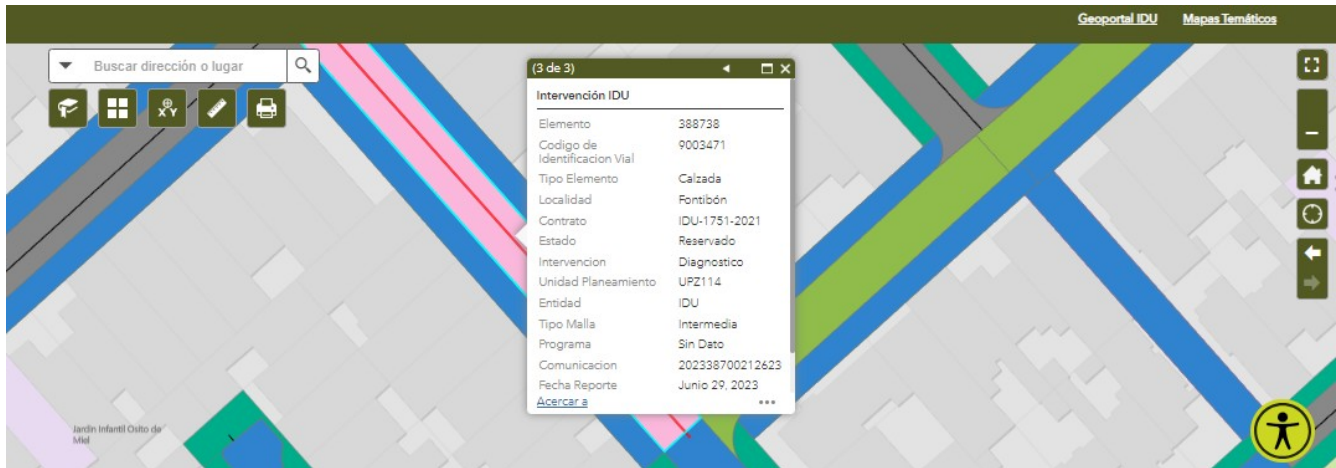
Geoportal IDU Mapas Temáticos

Buscar dirección o lugar

(3 de 3)

Intervención IDU

| | |
|---|---|
| Elemento | 388738 |
| Codigo de Identificacion Vial | 9003471 |
| Tipo Elemento | Calzada |
| Localidad | Fontibón |
| Contrato | IDU-1751-2021 |
| Estado | Reservado |
| Intervencion | Diagnostico |
| Unidad Planeamiento | UPZ114 |
| Entidad | IDU |
| Tipo Malla | Intermedia |
| Programa | Sin Dato |
| Comunicacion | 202338700212623 |
| Fecha Reporte | Junio 29, 2023 |

Acercar a

Jardin Infantil Osito de Miel